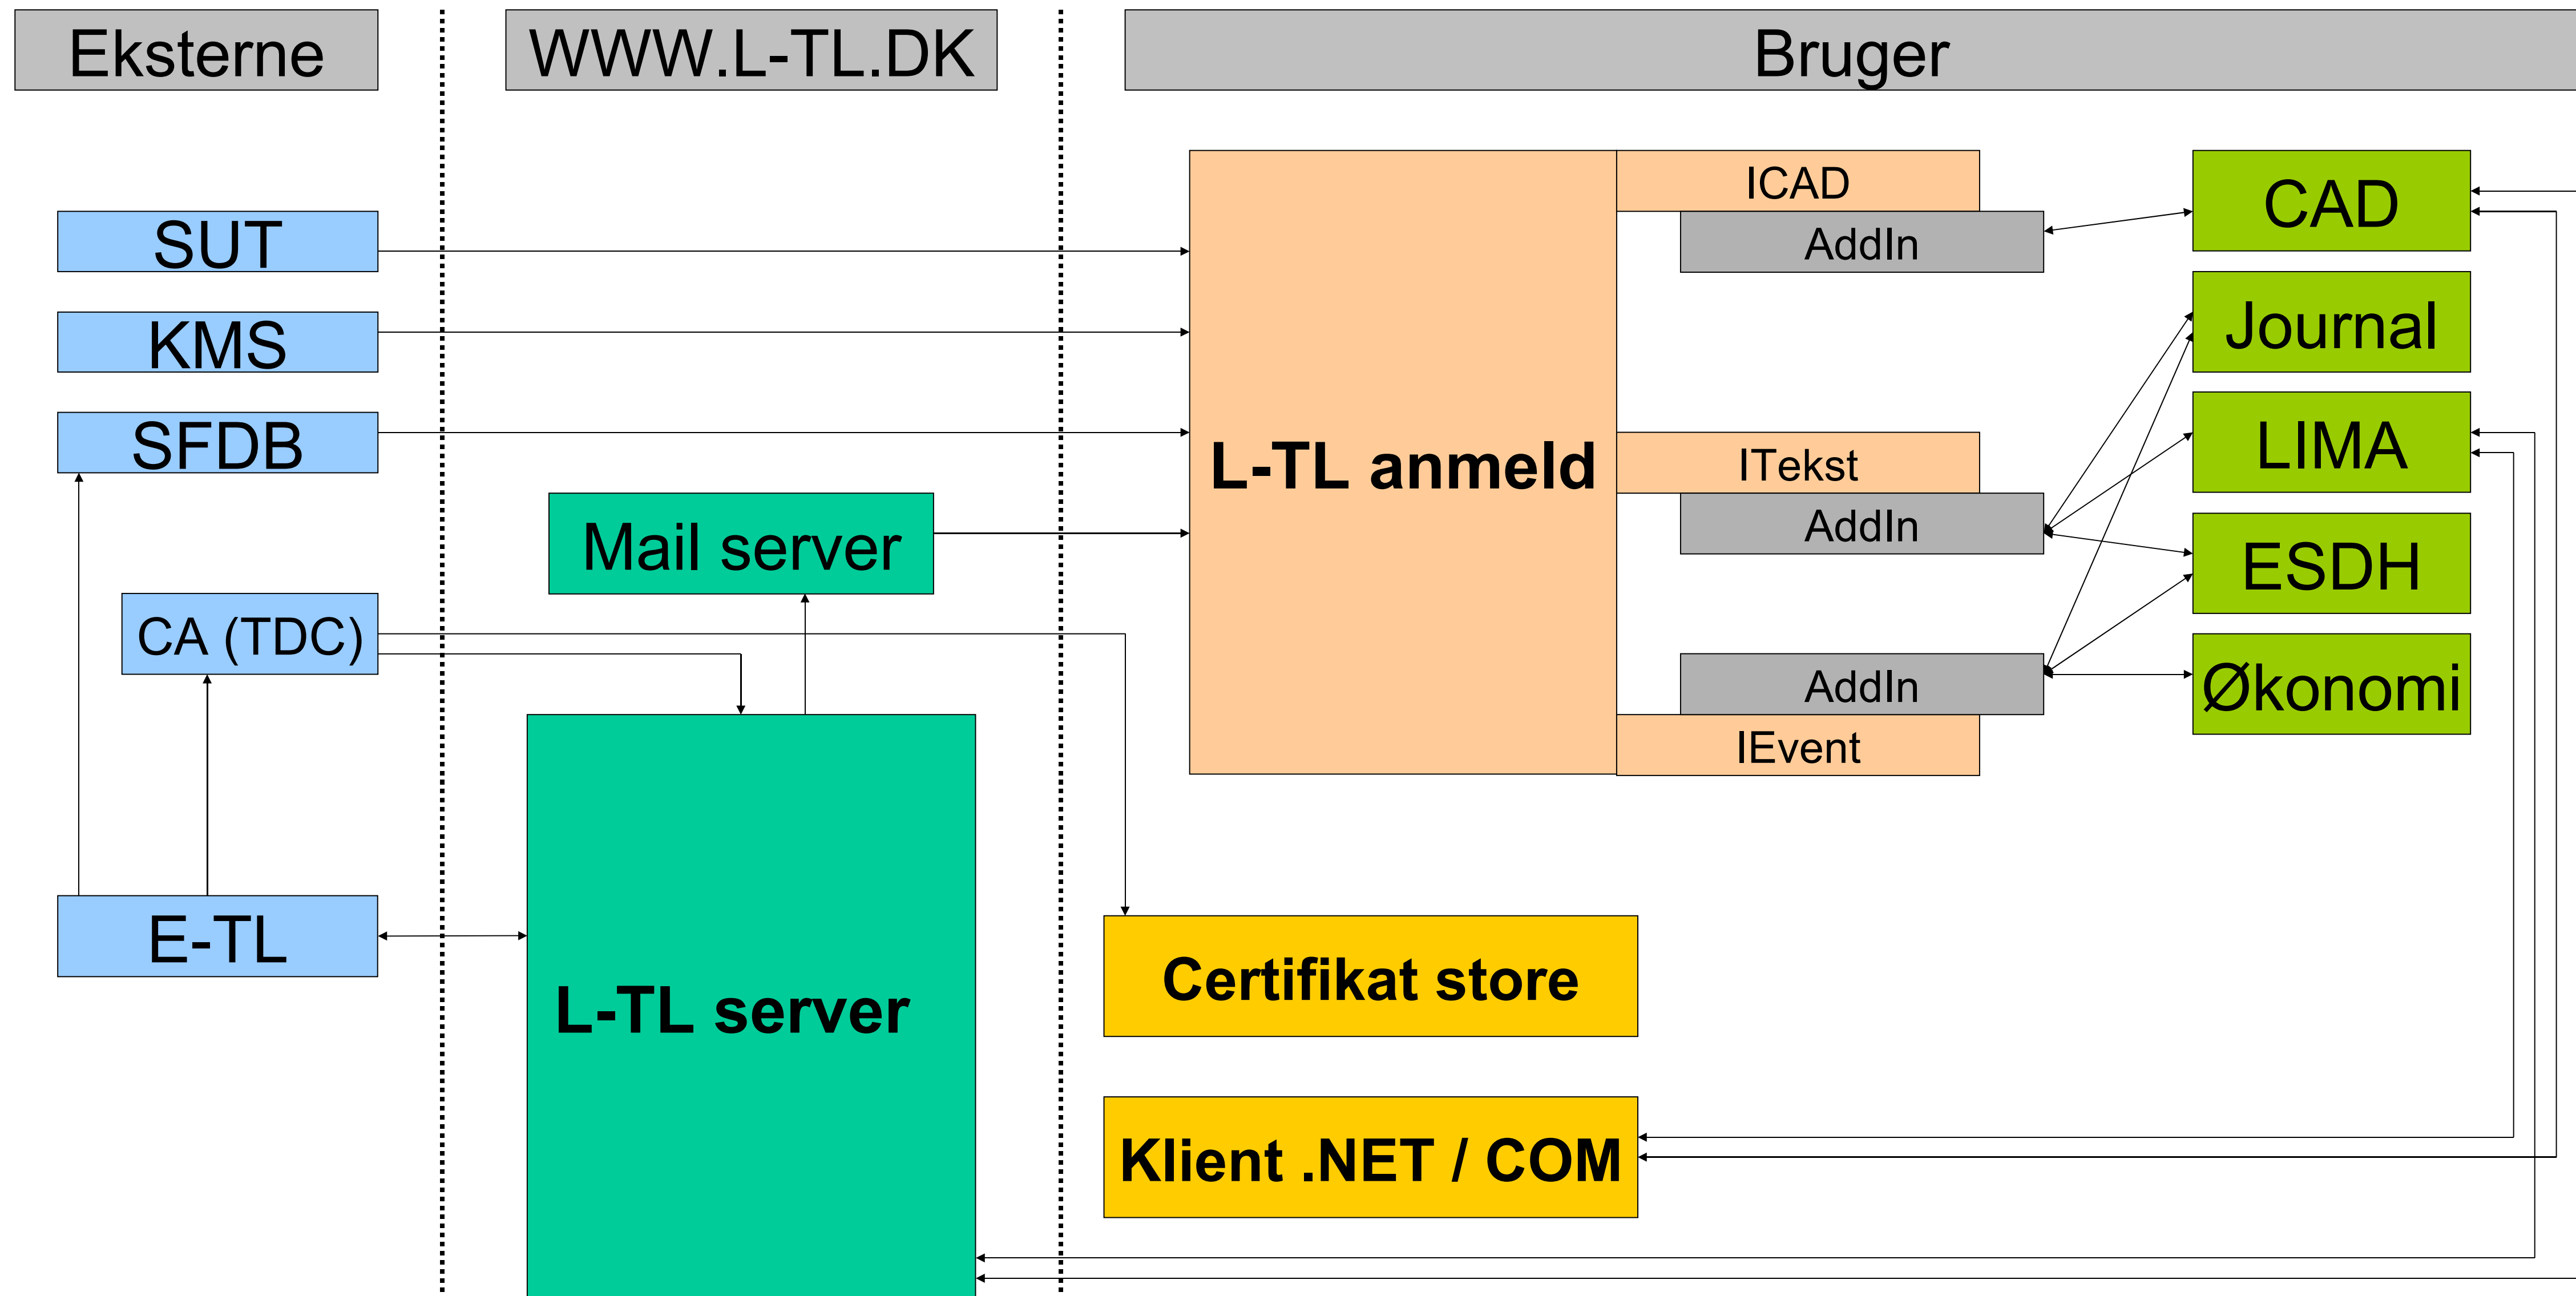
Eksterne

WWW.L-TL.DK

Bruger

SUT

KMS

SFDB

CA (TDC)

E-TL

Mail server

L-TL server

L-TL anmeld

ICAD

AddIn

ITekst

AddIn

AddIn

IEvent

CAD

Journal

LIMA

ESDH

Økonomi

Certifikat store

Klient .NET / COM